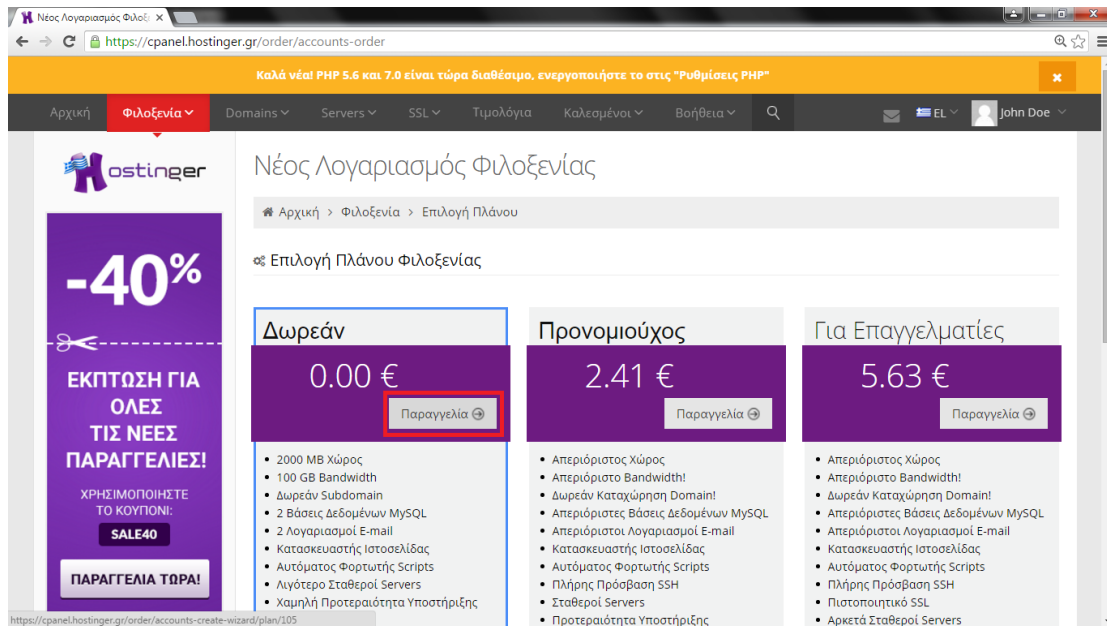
Νέος Λογαριασμός Φιλοξ ×

https://cpanel.hostinger.gr/order/accounts-order

Καλά νέα! PHP 5.6 και 7.0 είναι τώρα διαθέσιμο, ενεργοποιήστε το στις "Ρυθμίσεις PHP" ×

Αρχική Φιλοξενία Domains Servers SSL Τιμολόγια Καλεσμένοι Βοήθεια EL John Doe

Hostinger

-40%

ΕΚΠΤΩΣΗ ΓΙΑ ΟΛΕΣ ΤΙΣ ΝΕΕΣ ΠΑΡΑΓΓΕΛΙΕΣ!

ΧΡΗΣΙΜΟΠΟΙΗΣΤΕ ΤΟ ΚΟΥΠΟΝΙ:

SALE40

ΠΑΡΑΓΓΕΛΙΑ ΤΩΡΑ!

Νέος Λογαριασμός Φιλοξενίας

Αρχική > Φιλοξενία > Επιλογή Πλάνου

Επιλογή Πλάνου Φιλοξενίας

Δωρεάν

0.00 €

Παραγγελία

- 2000 MB Χώρος
- 100 GB Bandwidth
- Δωρεάν Subdomain
- 2 Βάσεις Δεδομένων MySQL
- 2 Λογαριασμοί E-mail
- Κατασκευαστής Ιστοσελίδας
- Αυτόματος Φορτωτής Scripts
- Λιγότερο Σταθεροί Servers
- Χαμηλή Προτεραιότητα Υποστήριξης

Προνομιούχος

2.41 €

Παραγγελία

- Απεριόριστος Χώρος
- Απεριόριστο Bandwidth!
- Δωρεάν Καταχώρηση Domain!
- Απεριόριστες Βάσεις Δεδομένων MySQL
- Απεριόριστοι Λογαριασμοί E-mail
- Κατασκευαστής Ιστοσελίδας
- Αυτόματος Φορτωτής Scripts
- Πλήρης Πρόσβαση SSH
- Σταθεροί Servers
- Προτεραιότητα Υποστήριξης

Για Επαγγελματίες

5.63 €

Παραγγελία

- Απεριόριστος Χώρος
- Απεριόριστο Bandwidth!
- Δωρεάν Καταχώρηση Domain!
- Απεριόριστες Βάσεις Δεδομένων MySQL
- Απεριόριστοι Λογαριασμοί E-mail
- Κατασκευαστής Ιστοσελίδας
- Αυτόματος Φορτωτής Scripts
- Πλήρης Πρόσβαση SSH
- Πιστοποιητικό SSL
- Αρκετά Σταθεροί Servers

https://cpanel.hostinger.gr/order/accounts-create-wizard/plan/105